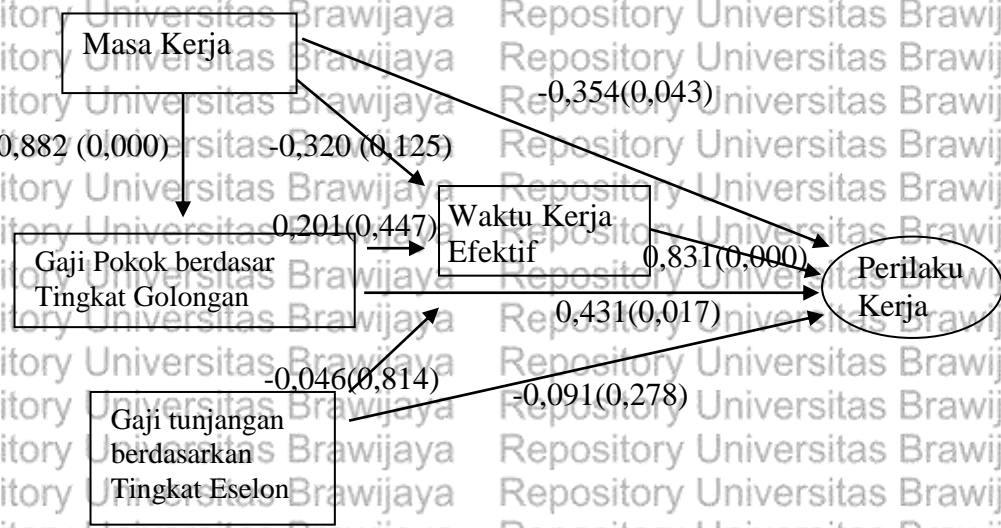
Masa Kerja

-0,354(0,043)

0,882 (0,000)

-0,320 (0,125)

0,201(0,447)

Waktu Kerja Efektif

0,831(0,000)

Gaji Pokok berdasar Tingkat Golongan

Perilaku Kerja

0,431(0,017)

-0,046(0,814)

-0,091(0,278)

Gaji tunjangan berdasarkan Tingkat Eselon

itory Universitas Brawijaya Repository Universitas Brawij